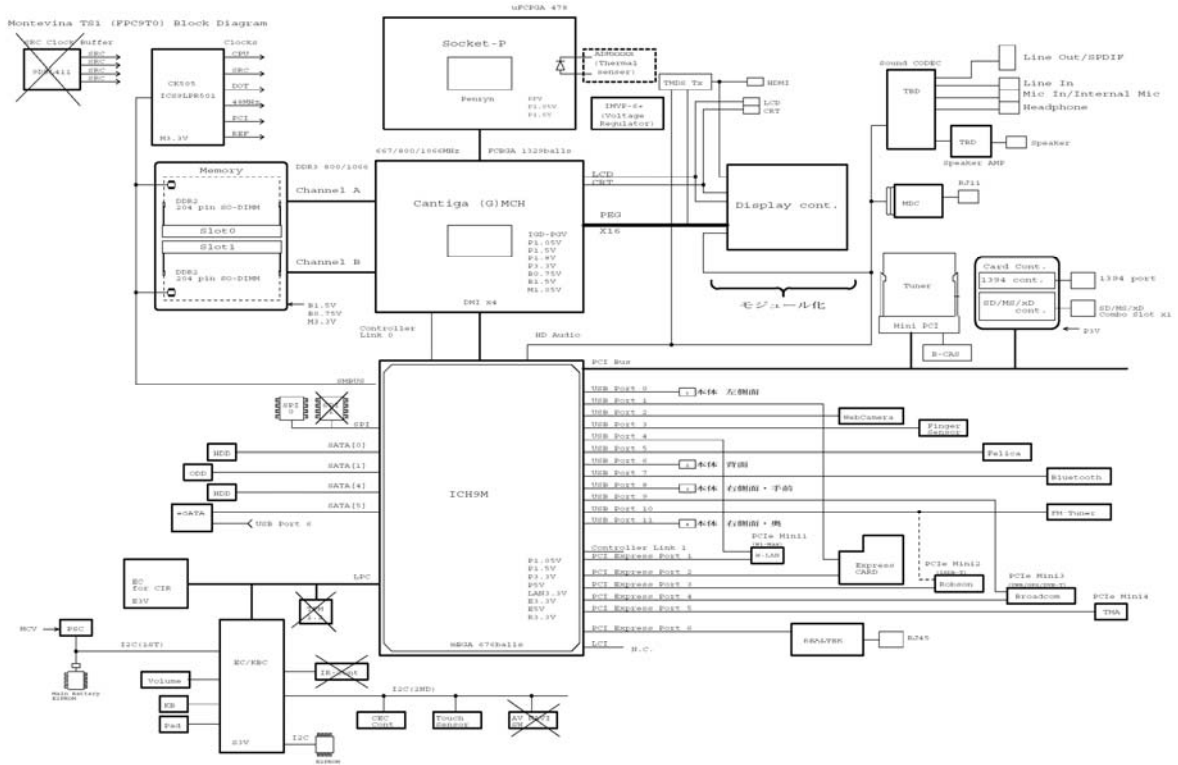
Montevina TS1 (FPC9T0) Block Diagram

SRC Clock Buffer
9DB411
SRC
SRC
SRC
SRC

CK505
ICS9LPR501
M3.3V

Clocks
CPU
SRC
DOT
48MHz
PCI
REF

uFCPGA 478
Socket-P
Penryn
ADM1032 (Thermal sensor)
VTT
P1.05V
P1.5V
TMDS Tx
HDMI
IMVP-6+ (Voltage Regulator)
LCD
CRT

667/800/1066MHz
FCBGA 1329balls
DDR3 800/1066

Memory
DDR2 204 pin SO-DIMM
Slot0
Slot1
DDR2 204 pin SO-DIMM
B1.5V
B0.75V
M3.3V

Channel A
Channel B

Cantiga (G)MCH
IGD-PGV
P1.05V
P1.5V
P1.8V
P3.3V
B0.75V
B1.5V
M1.05V
DMI x4
LCD
CRT
PEG
X16

Display cont.
モジュール化

Sound CODEC
TBD
Line Out/SPDIF
Line In
Mic In/Internal Mic
Headphone
TBD
Speaker AMP
Speaker
MDC
RJ11

Tuner
Mini PCI
B-CAS

Card Cont.
1394 cont.
1394 port
SD/MS/xD cont.
SD/MS/xD Combo Slot x1
P3V

Controller Link 0
HD Audio
SMBUS
PCI Bus

SPI 0
SPI 1
SPI
HDD
SATA[0]
ODD
SATA[1]
HDD
SATA[4]
eSATA
SATA[5]
USB Port 6

ICH9M
P1.05V
P1.5V
P3.3V
P5V
LAN3.3V
E1.3V
E5V
R3.3V
mBGA 676balls

USB Port 0
本体 左側面
USB Port 1
USB Port 2
WebCamera
USB Port 3
Finger Sensor
USB Port 4
USB Port 5
Felica
USB Port 6
本体 背面
USB Port 7
Bluetooth
USB Port 8
本体 右側面・手前
USB Port 9
USB Port 10
FM Tuner
USB Port 11
本体 右側面・奥
Controller Link 1
PCIe Mini1
W-LAN
PCI Express Port 1
PCI Express Port 2
Express CARD
PCI Express Port 3
PCIe Mini2
Ricoh
PCI Express Port 4
PCIe Mini3
Broadcom
PCI Express Port 5
PCIe Mini4
TMA
PCI Express Port 6
REALTEK
RJ45
LCI
N.C.

EC for CIR
E3V
LPC
TPM 1.2
MCV
PSC
I2C(1ST)
Main Battery EEPROM
EC/KBC
E3V
IR Cont
Volume
KB
Pad
I2C(2ND)
CEC Cont
Touch Sensor
AV MCTI
I2C
EEPROM